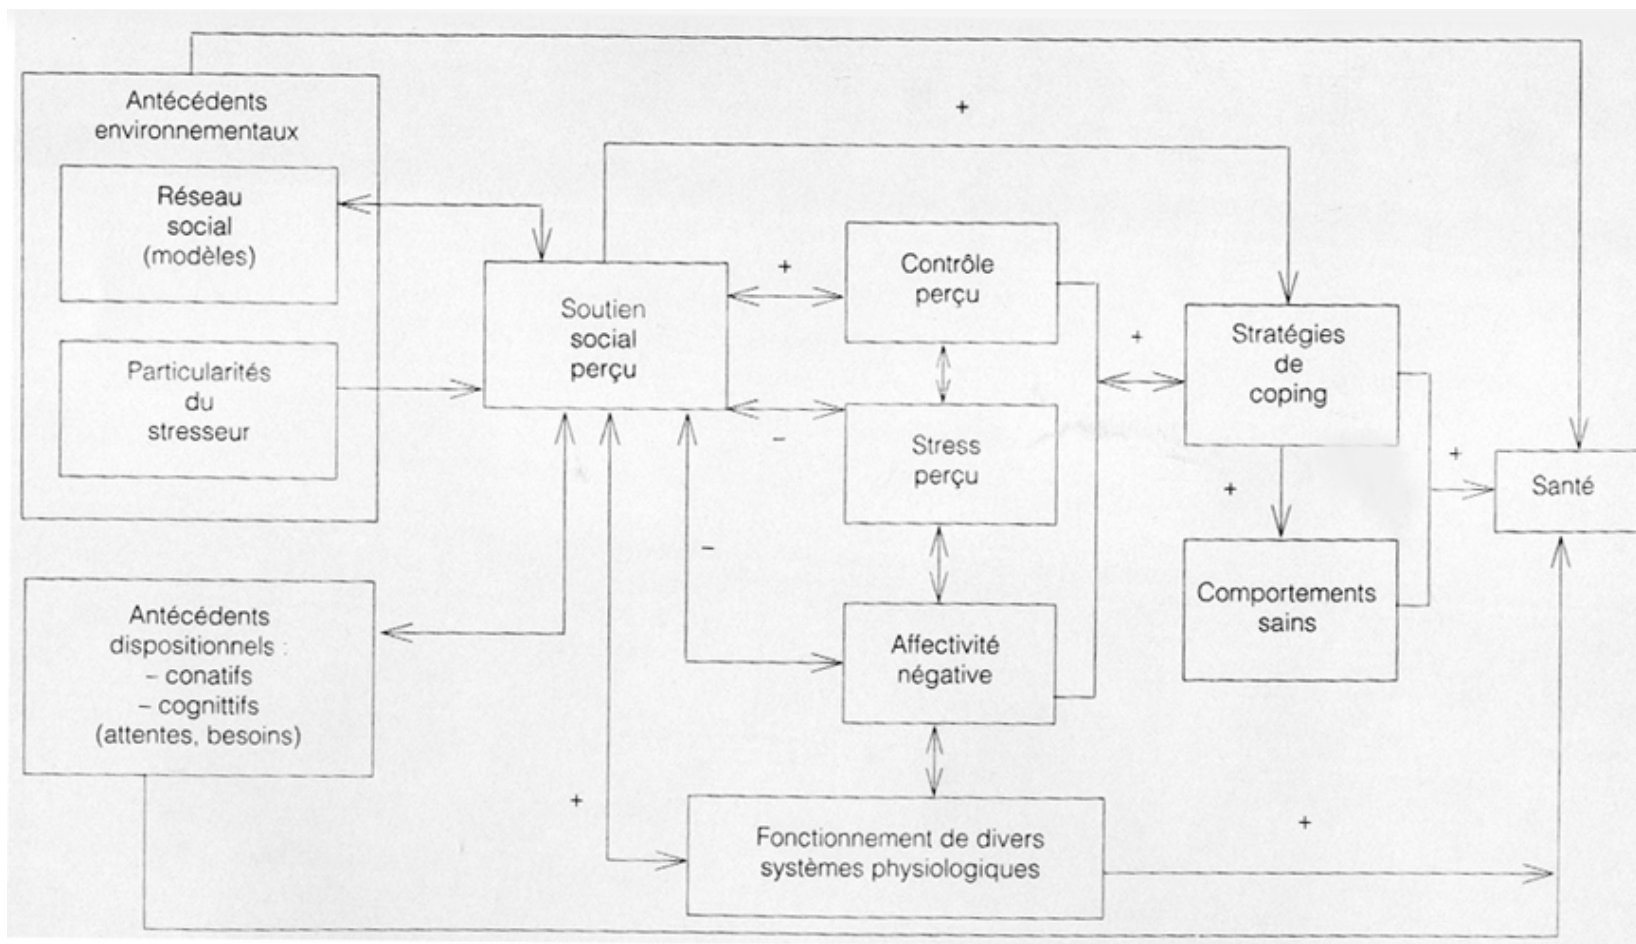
Antécédents environnementaux

Réseau social (modèles)

Particularités du stresseur

+

Soutien social perçu

+

Contrôle perçu

–

Stress perçu

–

Affectivité négative

+

Stratégies de coping

+

Comportements sains

+

Santé

Antécédents dispositionnels :
– conatifs
– cognittifs
(attentes, besoins)

+

Fonctionnement de divers systèmes physiologiques

+